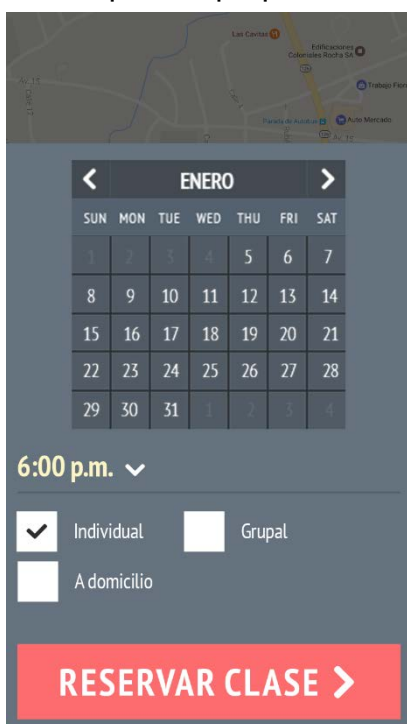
Las Cavitas
Edificaciones Coloniales Rocha SA
Trabajo Flori
Parada de Autobús
Auto Mercado

ENERO

| SUN | MON | TUE | WED | THU | FRI | SAT |
|---|---|---|---|---|---|---|
| 1 | 2 | 3 | 4 | 5 | 6 | 7 |
| 8 | 9 | 10 | 11 | 12 | 13 | 14 |
| 15 | 16 | 17 | 18 | 19 | 20 | 21 |
| 22 | 23 | 24 | 25 | 26 | 27 | 28 |
| 29 | 30 | 31 | 1 | 2 | 3 | 4 |

6:00 p.m.

Individual
Grupal
A domicilio

RESERVAR CLASE